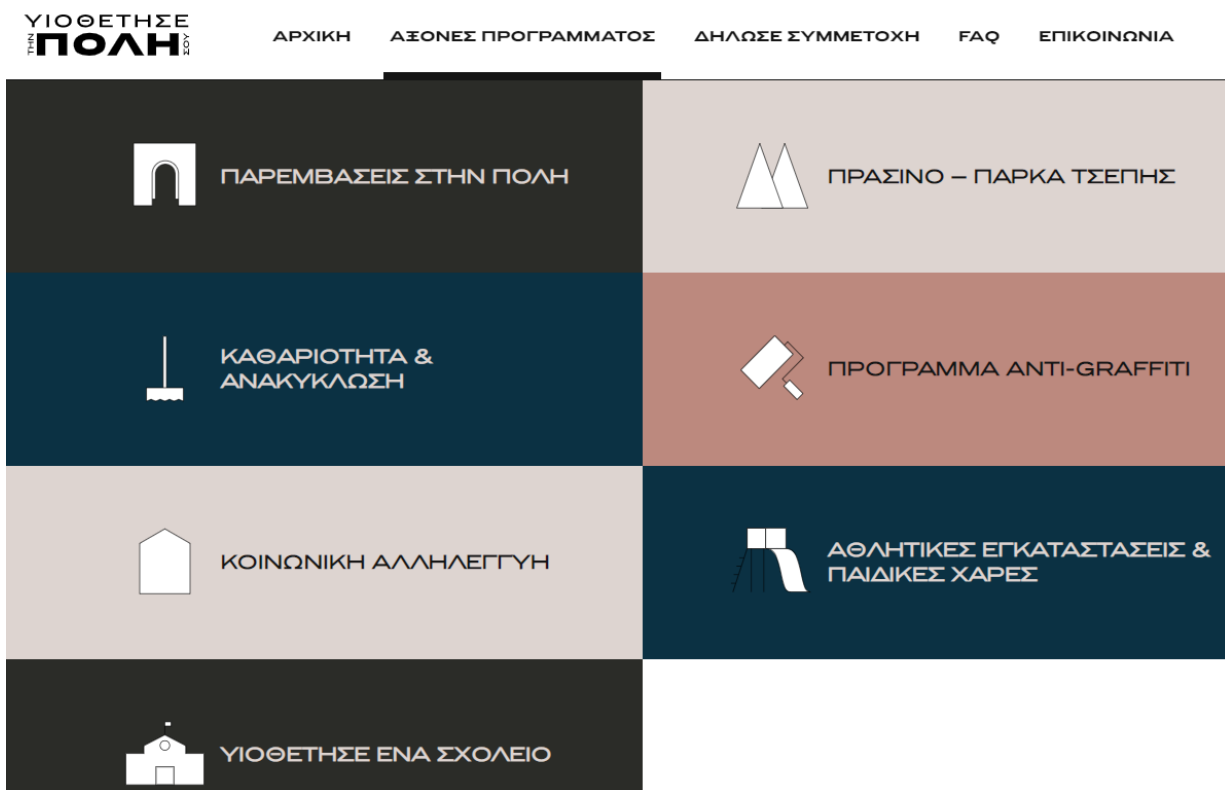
ΥΙΟΘΕΤΗΣΕ ΤΗΝ ΠΟΛΗ ΣΟΥ

ΑΡΧΙΚΗ ΑΞΟΝΕΣ ΠΡΟΓΡΑΜΜΑΤΟΣ ΔΗΛΩΣΕ ΣΥΜΜΕΤΟΧΗ FAQ ΕΠΙΚΟΙΝΩΝΙΑ

ΠΑΡΕΜΒΑΣΕΙΣ ΣΤΗΝ ΠΟΛΗ

ΠΡΑΣΙΝΟ – ΠΑΡΚΑ ΤΣΕΠΗΣ

ΚΑΘΑΡΙΟΤΗΤΑ & ΑΝΑΚΥΚΛΩΣΗ

ΠΡΟΓΡΑΜΜΑ ANTI-GRAFFITI

ΚΟΙΝΩΝΙΚΗ ΑΛΛΗΛΕΓΓΥΗ

ΑΘΛΗΤΙΚΕΣ ΕΓΚΑΤΑΣΤΑΣΕΙΣ & ΠΑΙΔΙΚΕΣ ΧΑΡΕΣ

ΥΙΟΘΕΤΗΣΕ ΕΝΑ ΣΧΟΛΕΙΟ